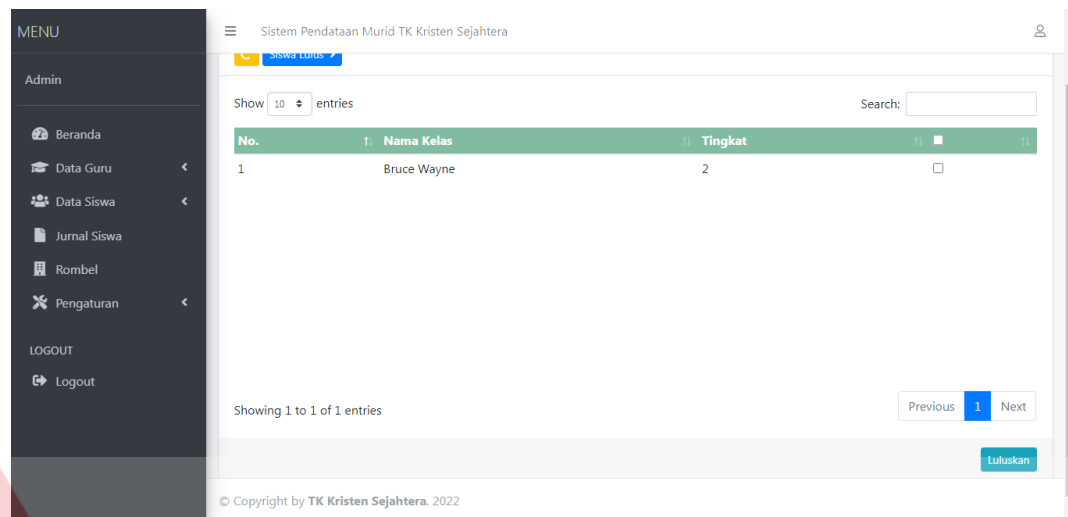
MENU

Admin

Beranda
Data Guru
Data Siswa
Jurnal Siswa
Rombel
Pengaturan

LOGOUT
Logout

Sistem Pendataan Murid TK Kristen Sejahtera

Siswa Lulus

Show 10 entries

Search:

| No. | Nama Kelas | Tingkat | |
|---|---|---|---|
| 1 | Bruce Wayne | 2 | |

Showing 1 to 1 of 1 entries

Previous 1 Next

Luluskan

© Copyright by TK Kristen Sejahtera. 2022